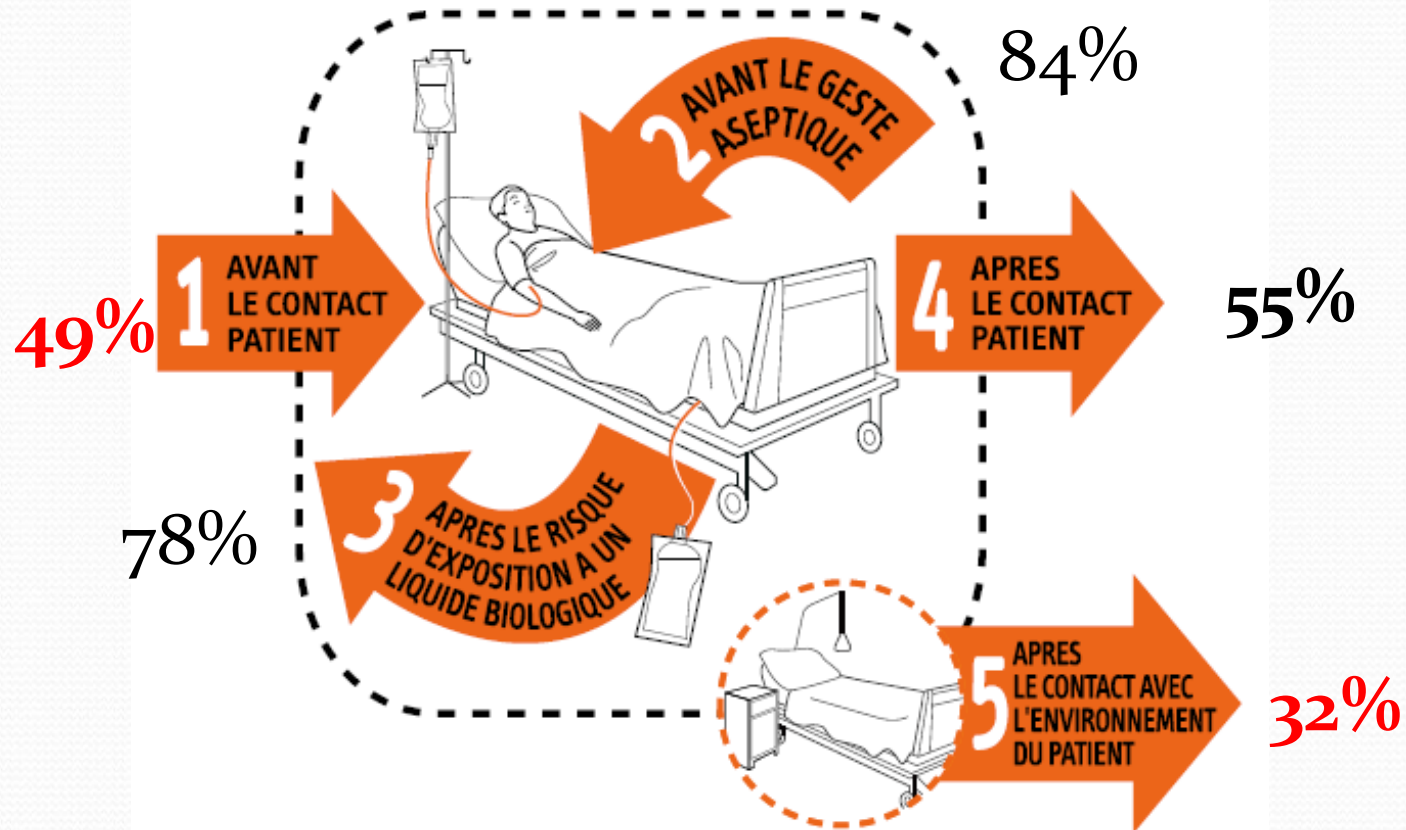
84%

2 AVANT LE GESTE ASEPTIQUE

49%

1 AVANT LE CONTACT PATIENT

4 APRES LE CONTACT PATIENT

55%

78%

3 APRES LE RISQUE D'EXPOSITION A UN LIQUIDE BIOLOGIQUE

5 APRES LE CONTACT AVEC L'ENVIRONNEMENT DU PATIENT

32%